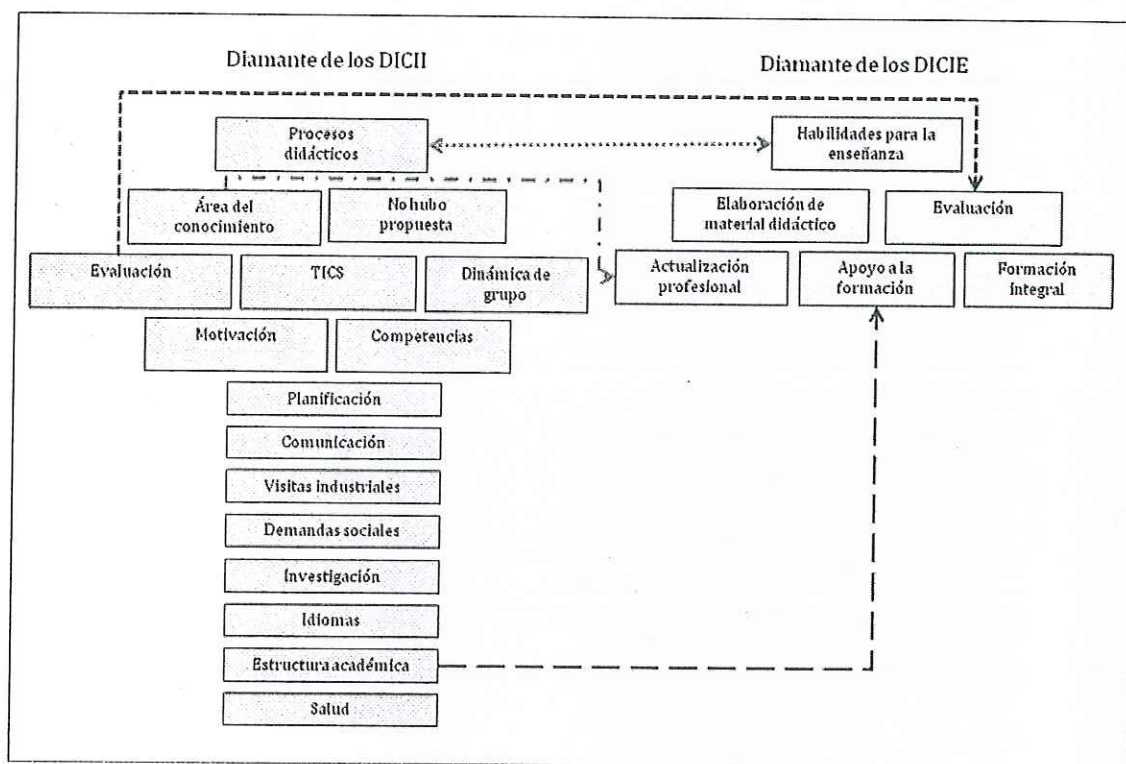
Diamante de los DICII

Diamante de los DICIE

Procesos didácticos

Habilidades para la enseñanza

Área del conocimiento

No hubo propuesta

Elaboración de material didáctico

Evaluación

Evaluación

TICS

Dinámica de grupo

Actualización profesional

Apoyo a la formación

Formación integral

Motivación

Competencias

Planificación

Comunicación

Visitas industriales

Demandas sociales

Investigación

Idiomas

Estructura académica

Salud